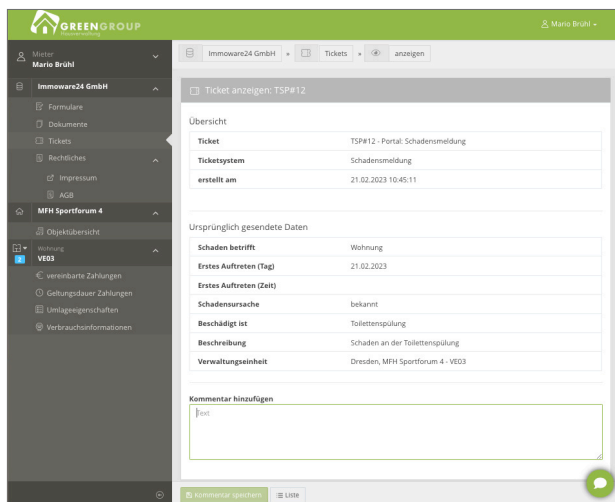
GREENGROUP
Hausverwaltung

Mario Brühl

Mieter
Mario Brühl

Immoware24 GmbH
Formulare
Dokumente
Tickets
Rechtliches
Impressum
AGB

MFH Sportforum 4
Objektübersicht

2
Wohnung
VE03
vereinbarte Zahlungen
Geltungsdauer Zahlungen
Umlageeigenschaften
Verbrauchsinformationen

Immoware24 GmbH » Tickets » anzeigen

Ticket anzeigen: TSP#12

Übersicht

| Ticket | TSP#12 - Portal: Schadensmeldung |
|---|---|
| Ticketsystem | Schadensmeldung |
| erstellt am | 21.02.2023 10:45:11 |

Ursprünglich gesendete Daten

| Schaden betrifft | Wohnung |
|---|---|
| Erstes Auftreten (Tag) | 21.02.2023 |
| Erstes Auftreten (Zeit) | |
| Schadensursache | bekannt |
| Beschädigt ist | Toilettenspülung |
| Beschreibung | Schaden an der Toilettenspülung |
| Verwaltungseinheit | Dresden, MFH Sportforum 4 - VE03 |

Kommentar hinzufügen
Text

Kommentar speichern
Liste